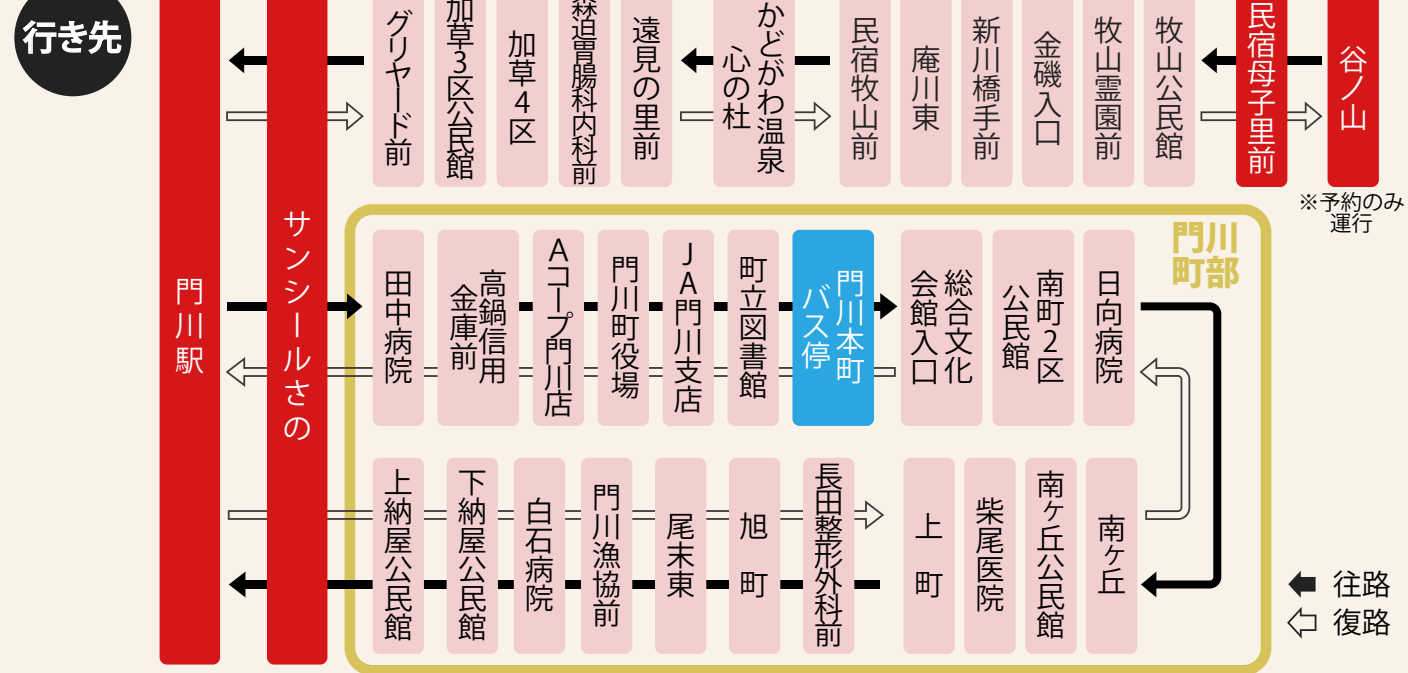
行き先

門川駅

サンシールさの

グリヤード前

加草3区公民館

加草4区

森迫胃腸科内科前

遠見の里前

かどがわ温泉心の杜

民宿牧山前

庵川東

新川橋手前

金磯入口

牧山霊園前

牧山公民館

民宿母子里前

谷ノ山

※予約のみ運行

門川町部

田中病院

高鍋信用金庫前

Aコープ門川店

門川町役場

JA門川支店

町立図書館

門川本町バス停

総合文化会館入口

南町2区公民館

日向病院

上納屋公民館

下納屋公民館

白石病院

門川漁協前

尾末東

旭町

長田整形外科前

上町

柴尾医院

南ケ丘公民館

南ケ丘

往路

復路